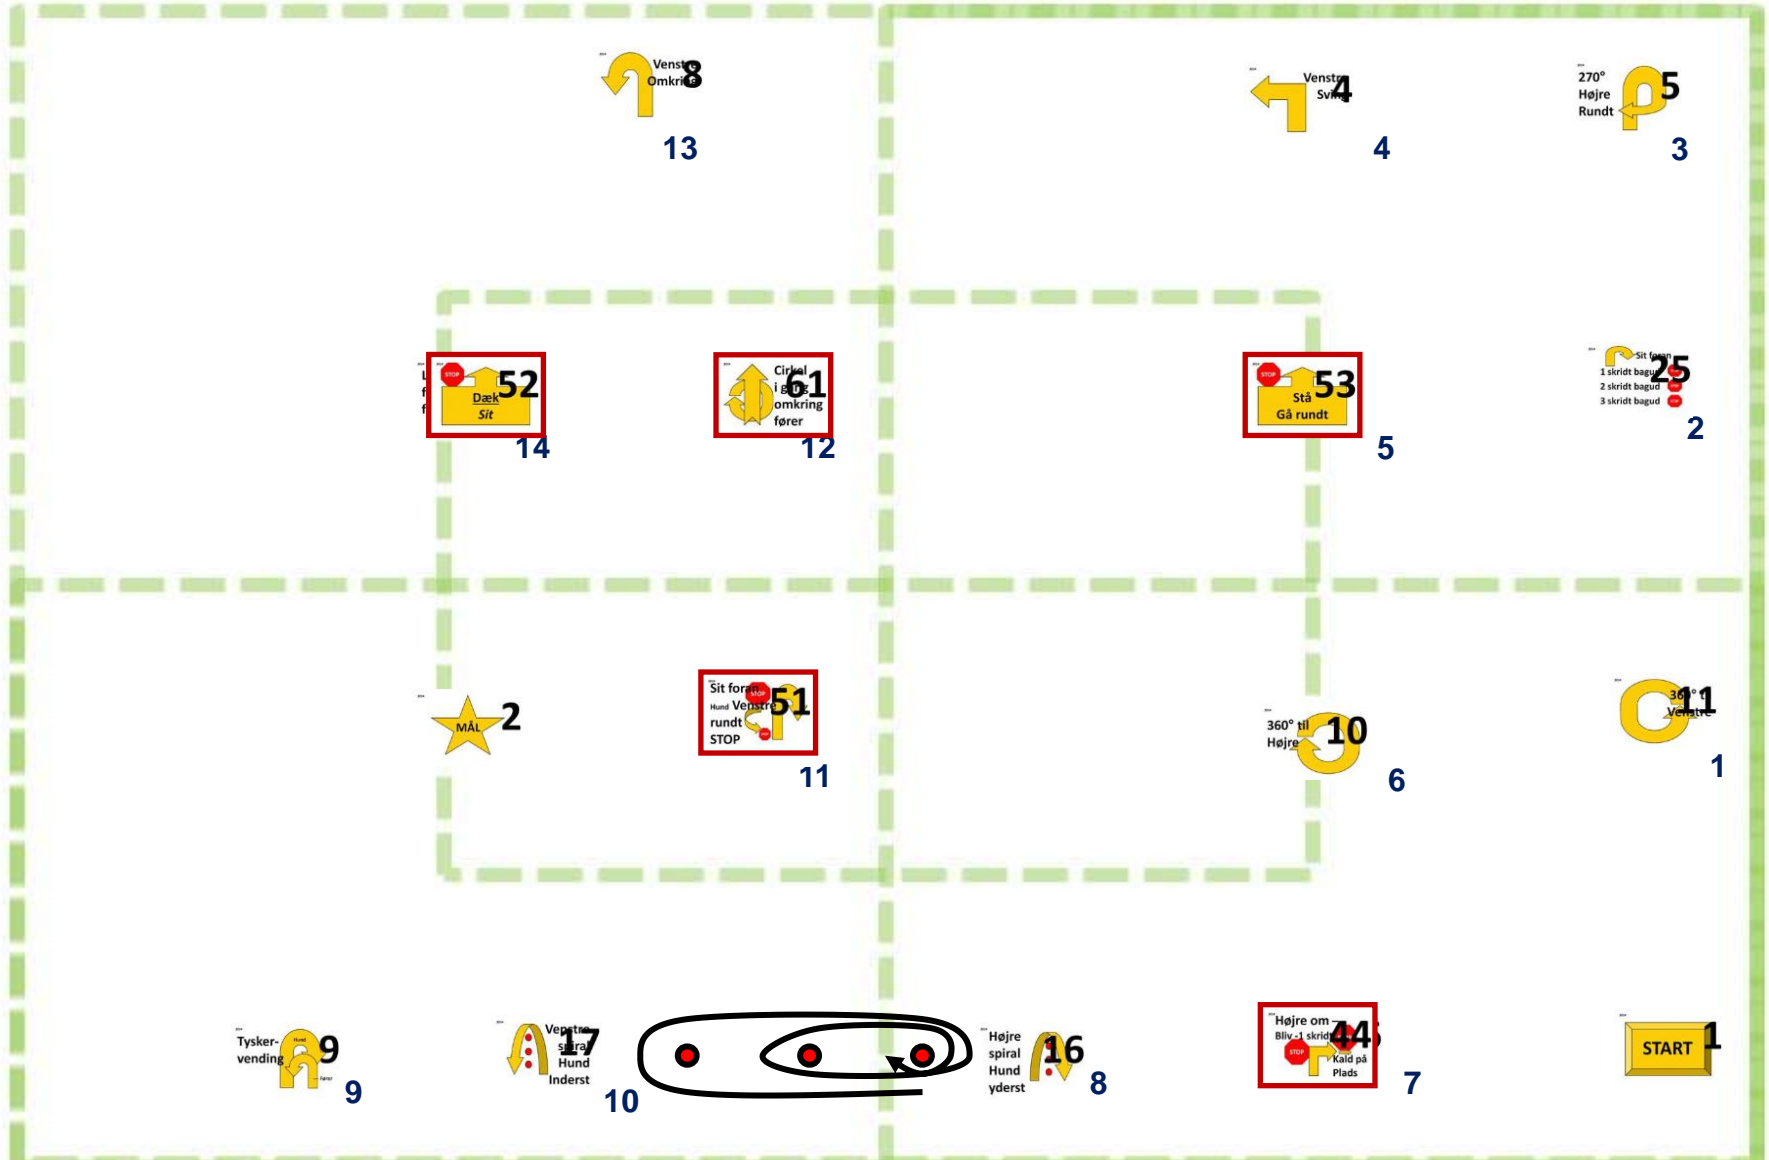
Venstre Omkring 8
13

Venstre Sving 4
4

270° Højre Rundt 5
3

Dæk Sit 52
14

Cirkel i gang omkring fører 61
12

Stå Gå rundt 53
5

Sit foran 1 skridt bagud 2 skridt bagud 3 skridt bagud 25
2

MÅL 2

Sit foran Hund Venstre rundt STOP 51
11

360° til Højre 10
6

360° til Venstre 11
1

Tysker-vending 9
9

Venstre spiral Hund Inderst 17
10

Højre spiral Hund yderst 16
8

Højre om Bliv -1 skridt Kald på Plads 44
7

START 1